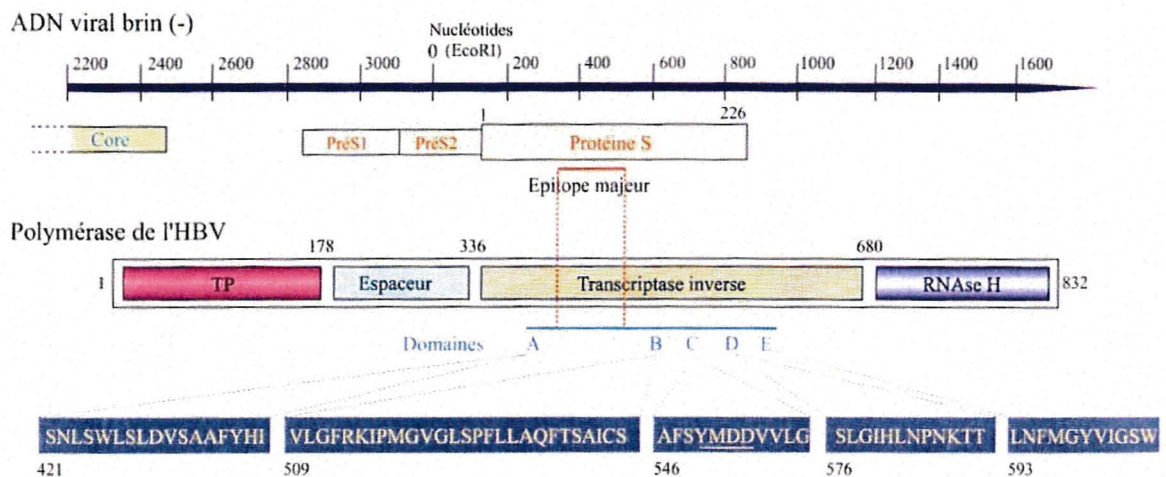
ADN viral brin (-)

Nucléotides
0 (EcoRI)

2200 2400 2600 2800 3000 200 400 600 800 1000 1200 1400 1600

1 226

Core PréS1 PréS2 Protéine S

Epitope majeur

Polymérase de l'HBV

178 336 680

1 TP Espaceur Transcriptase inverse RNAse H 832

Domaines A B C D E

SNLSWLSLDVSAAFYHI VLGFRKIPMGVGLSPFLLAQFTSAICS AFSYMDDVVLG SLGIHLNPNKTT LNFMGYVIGSW

421 509 546 576 593